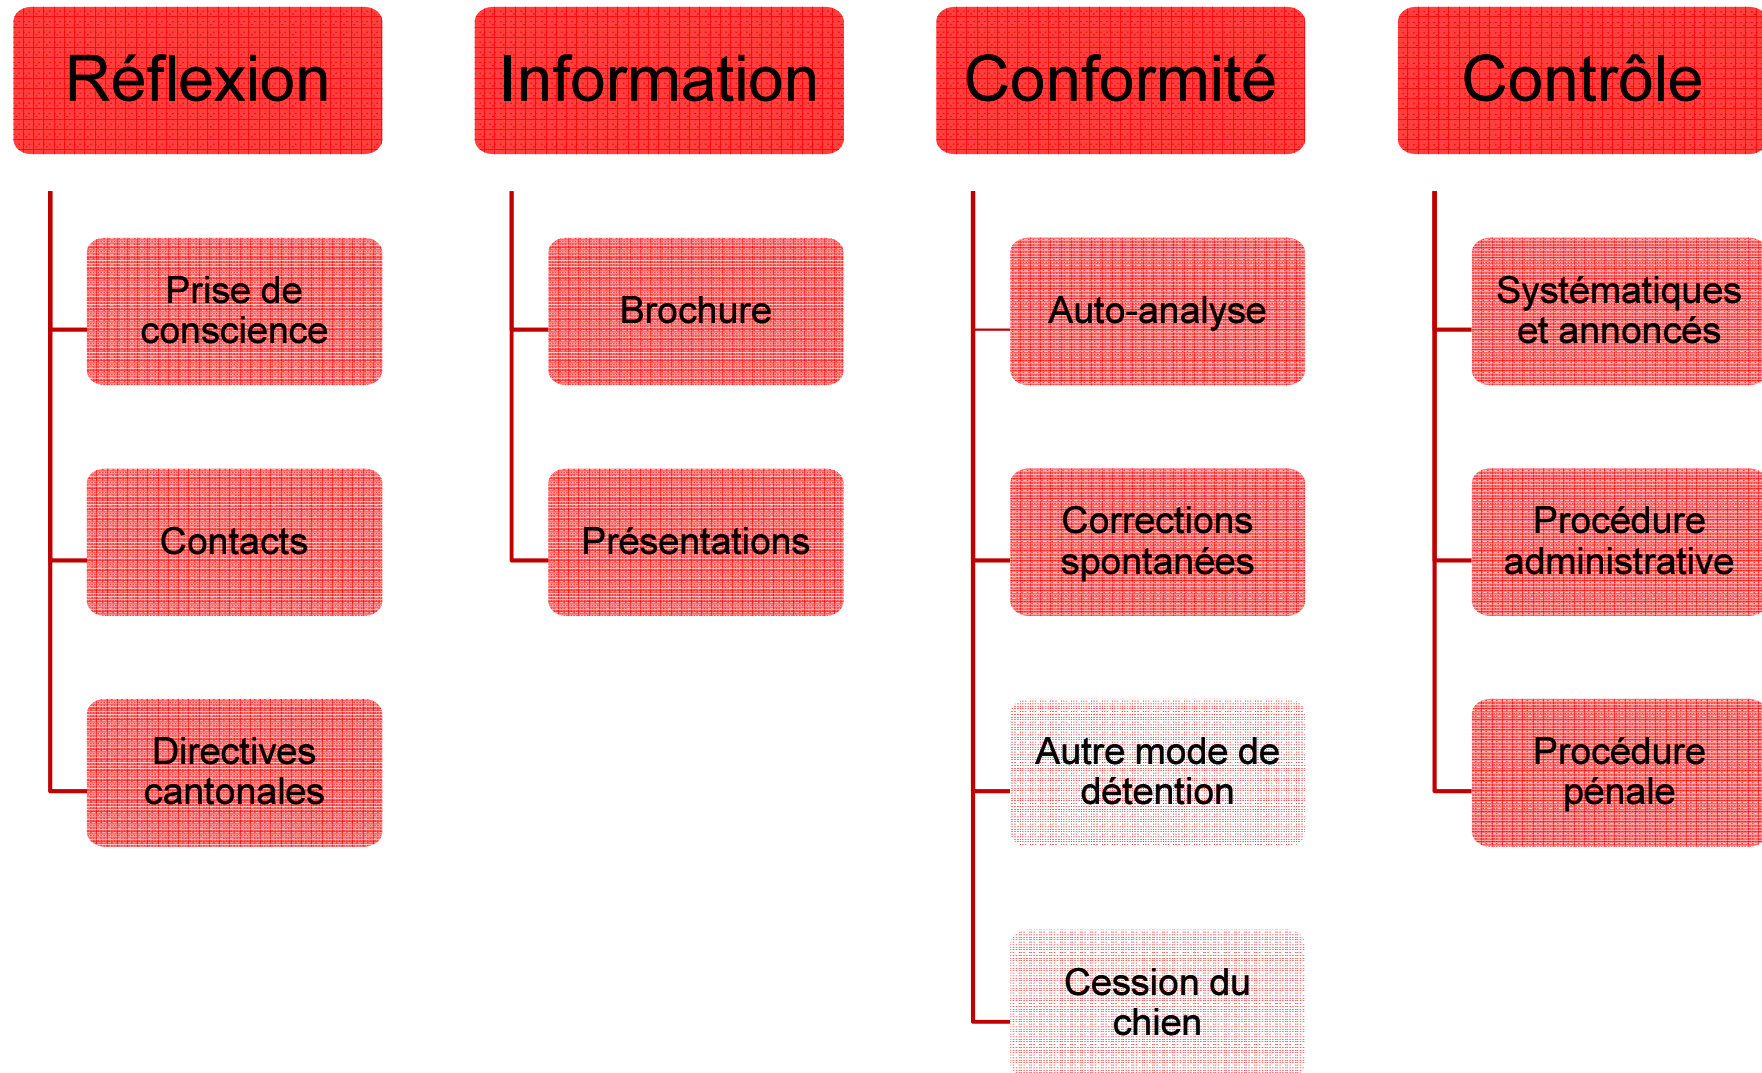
Réflexion

Prise de conscience

Contacts

Directives cantonales

Information

Brochure

Présentations

Conformité

Auto-analyse

Corrections spontanées

Autre mode de détention

Cession du chien

Contrôle

Systématiques et annoncés

Procédure administrative

Procédure pénale